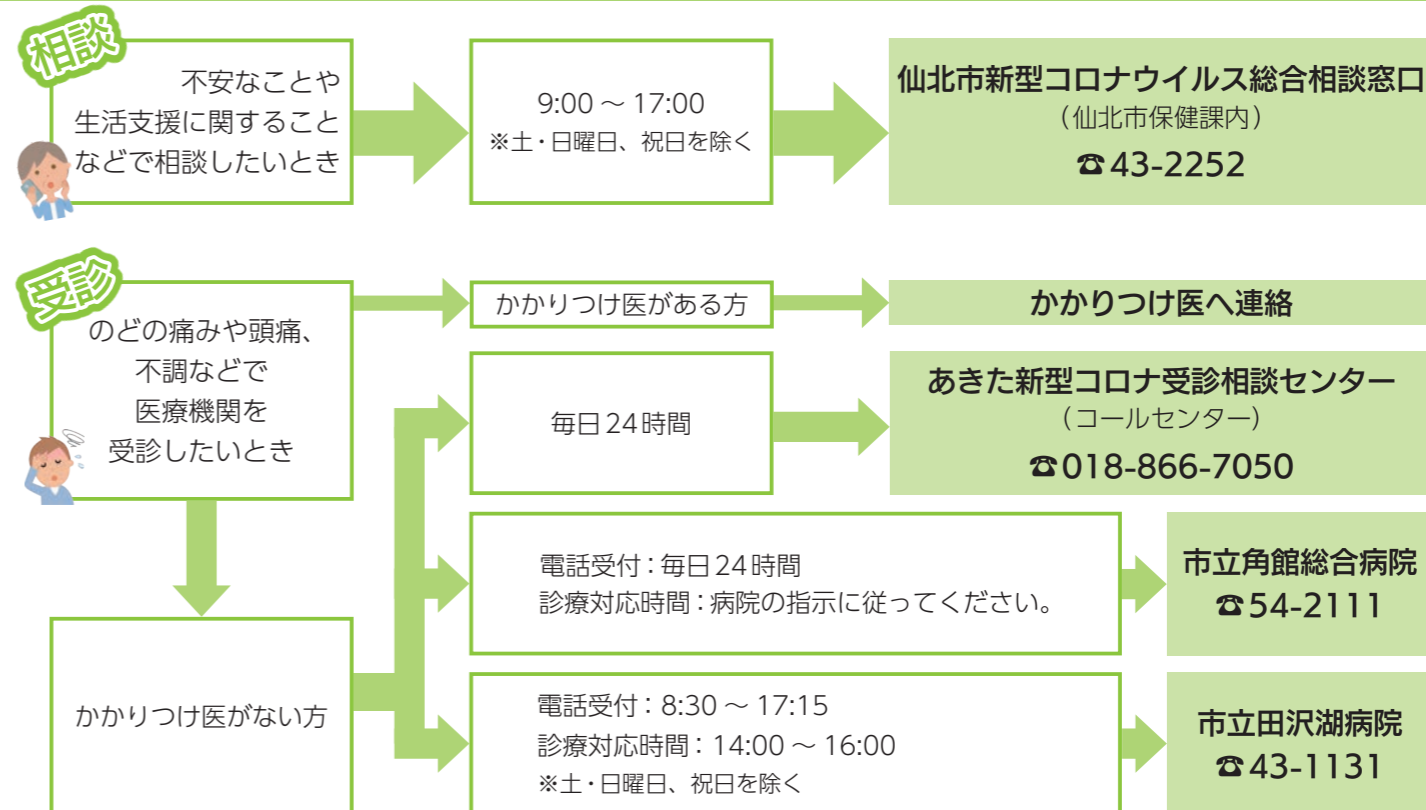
相談

不安なことや
生活支援に関すること
などで相談したいとき

9:00 ～ 17:00
※土・日曜日、祝日を除く

仙北市新型コロナウイルス総合相談窓口
（仙北市保健課内）
☎43-2252

受診

のどの痛みや頭痛、
不調などで
医療機関を
受診したいとき

かかりつけ医がある方

かかりつけ医へ連絡

毎日24時間

あきた新型コロナ受診相談センター
（コールセンター）
☎018-866-7050

かかりつけ医がない方

電話受付：毎日24時間
診療対応時間：病院の指示に従ってください。

市立角館総合病院
☎54-2111

電話受付：8:30 ～ 17:15
診療対応時間：14:00 ～ 16:00
※土・日曜日、祝日を除く

市立田沢湖病院
☎43-1131